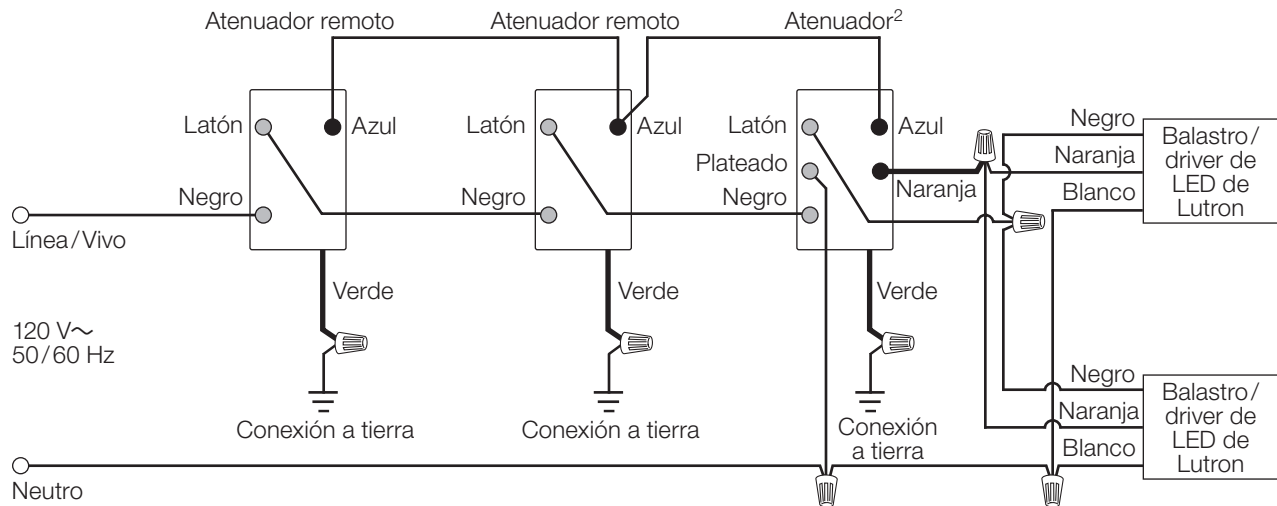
Atenuador remoto

Atenuador remoto

Atenuador$^2$

Latón

Azul

Latón

Azul

Latón

Azul

Plateado

Negro

Negro

Negro

Naranja

Línea / Vivo

Verde

Verde

Verde

120 V~
50 / 60 Hz

Conexión a tierra

Conexión a tierra

Conexión a tierra

Neutro

Negro

Naranja

Blanco

Balastro / driver de LED de Lutron

Negro

Naranja

Blanco

Balastro / driver de LED de Lutron